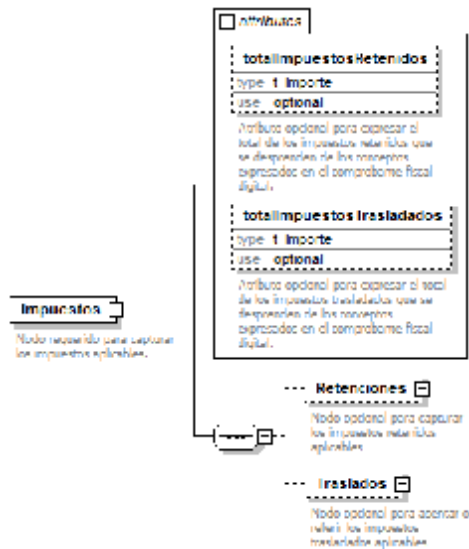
attributes

totalImpuestosRetenidos

type t: Importe

use optional

Atributo opcional para expresar el total de los impuestos retenidos que se desprenden de los conceptos expresados en el comprobante fiscal digital.

totalImpuestosTrasladados

type t: Importe

use optional

Atributo opcional para expresar el total de los impuestos trasladados que se desprenden de los conceptos expresados en el comprobante fiscal digital.

Impuestos

Nodo requerido para capturar los impuestos aplicables.

Retenciones

Nodo opcional para capturar los impuestos retenidos aplicables

Traslados

Nodo opcional para asentar o referir los impuestos trasladados aplicables